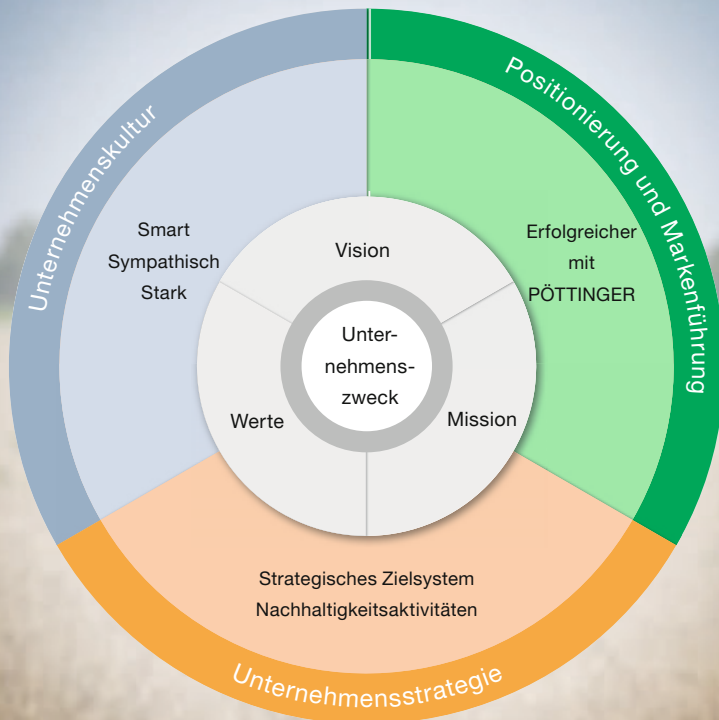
Unternehmenskultur

Positionierung und Markenführung

Smart
Sympathisch
Stark

Erfolgreicher
mit
PÖTTINGER

Vision

Unternehmenszweck

Werte

Mission

Strategisches Zielsystem
Nachhaltigkeitsaktivitäten

Unternehmensstrategie